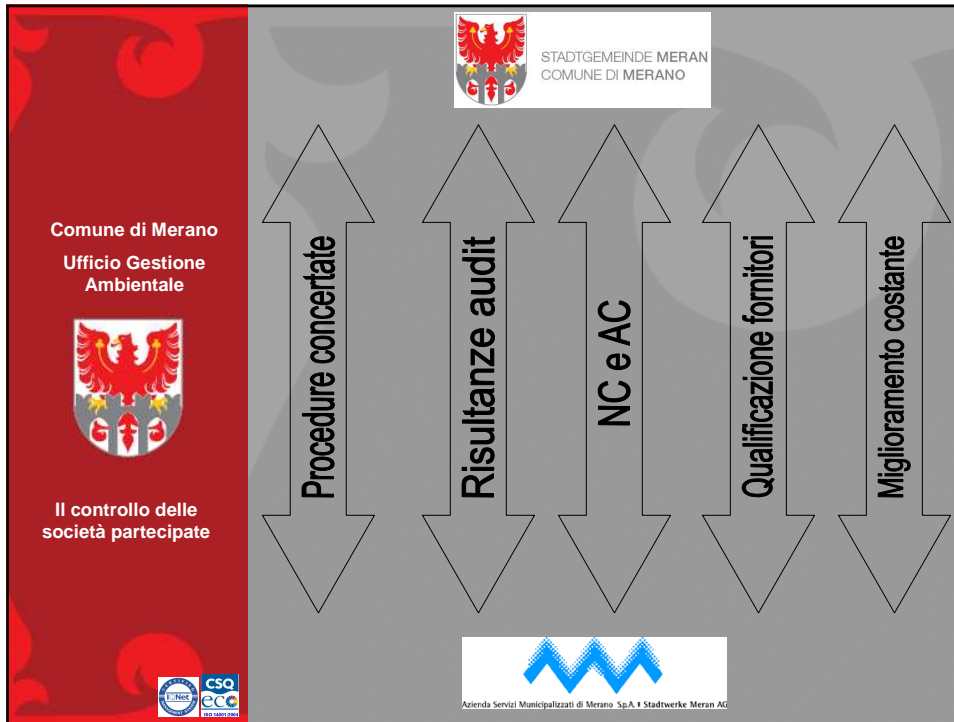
STADTGEMEINDE MERAN
COMUNE DI MERANO

Comune di Merano

Ufficio Gestione Ambientale

Il controllo delle società partecipate

Procedure concertate

Risultanze audit

NC e AC

Qualificazione fornitori

Miglioramento costante

Azienda Servizi Municipalizzati di Merano S.p.A. • Stadtwerke Meran AG

IQNet

CSQ

eco

ISO 14001:2004